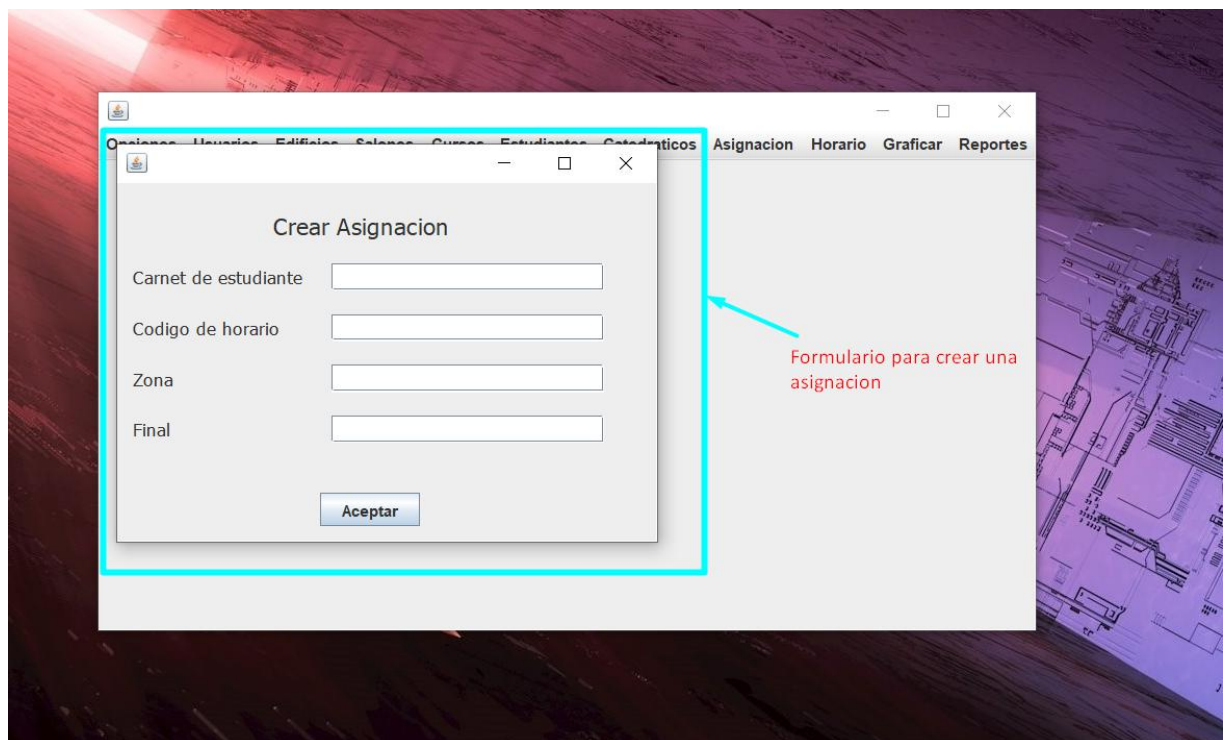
Opciones Usuarios Edificios Salones Cursos Estudiantes Catedraticos Asignacion Horario Graficar Reportes

Crear Asignacion

Carnet de estudiante

Codigo de horario

Zona

Final

Aceptar

Formulario para crear una asignacion